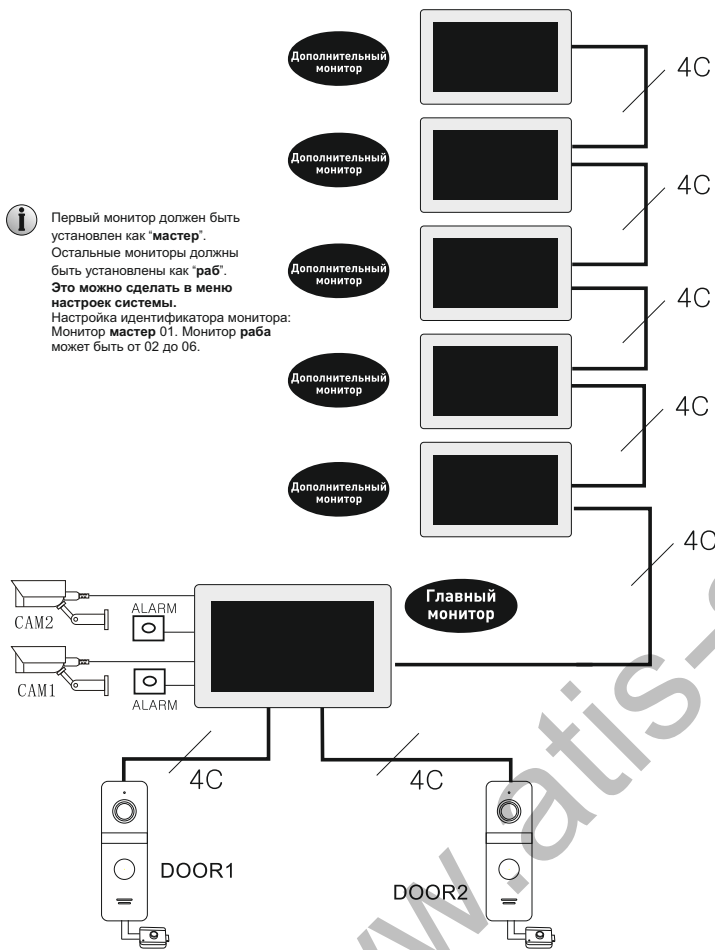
Дополнительный монитор

4C

Дополнительный монитор

4C

Первый монитор должен быть установлен как "**мастер**". Остальные мониторы должны быть установлены как "**раб**". **Это можно сделать в меню настроек системы.** Настройка идентификатора монитора: Монитор **мастер** 01. Монитор **раба** может быть от 02 до 06.

Дополнительный монитор

4C

Дополнительный монитор

4C

Дополнительный монитор

4C

CAM2

ALARM

Главный монитор

CAM1

ALARM

4C

4C

DOOR1

DOOR2

www.atis-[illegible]